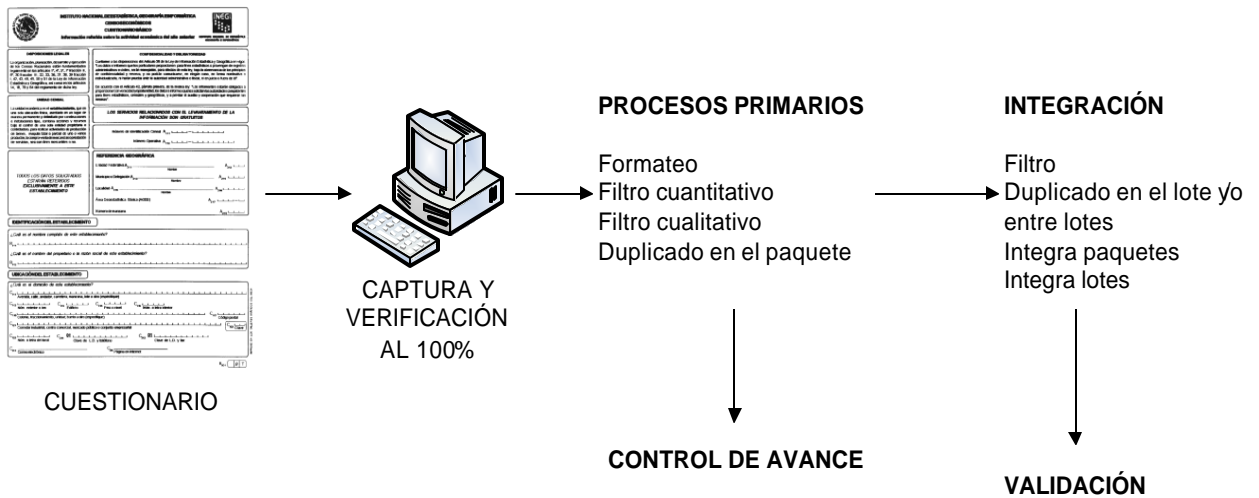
CUESTIONARIO

CAPTURA Y VERIFICACIÓN AL 100%

PROCESOS PRIMARIOS

Formateo
Filtro cuantitativo
Filtro cualitativo
Duplicado en el paquete

CONTROL DE AVANCE

INTEGRACIÓN

Filtro
Duplicado en el lote y/o entre lotes
Integra paquetes
Integra lotes

VALIDACIÓN